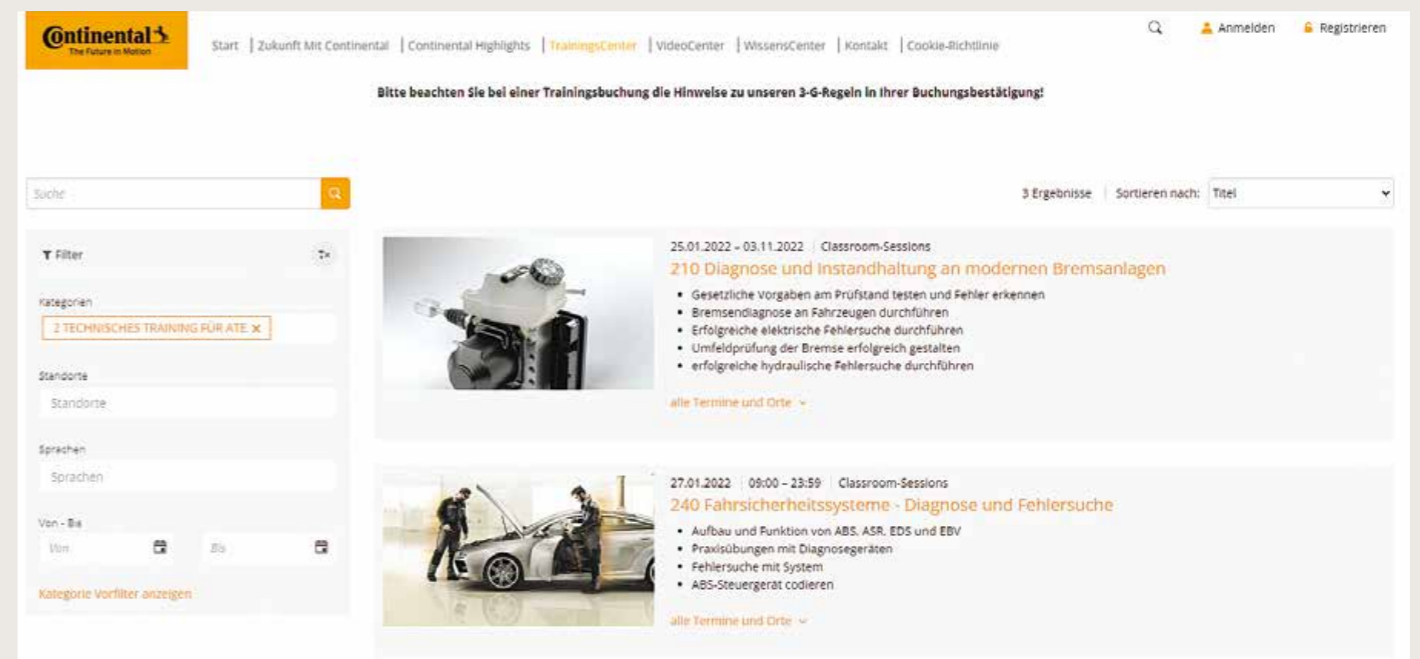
Ontinental
The Future in Motion

Start | Zukunft Mit Continental | Continental Highlights | TrainingsCenter | VideoCenter | WissensCenter | Kontakt | Cookie-Richtlinie

Anmelden Registrieren

Bitte beachten Sie bei einer Trainingsbuchung die Hinweise zu unseren 3-G-Regeln in Ihrer Buchungsbestätigung!

Suche

3 Ergebnisse | Sortieren nach: Titel

Filter

Kategorien
2 TECHNISCHES TRAINING FÜR ATE ×

Standorte
Standorte

Sprachen
Sprachen

Von - Bis
Von Bis

Kategorie Vorfilter anzeigen

25.01.2022 – 03.11.2022 | Classroom-Sessions
210 Diagnose und Instandhaltung an modernen Bremsanlagen
• Gesetzliche Vorgaben am Prüfstand testen und Fehler erkennen
• Bremsendiagnose an Fahrzeugen durchführen
• Erfolgreiche elektrische Fehlersuche durchführen
• Umfeldprüfung der Bremse erfolgreich gestalten
• erfolgreiche hydraulische Fehlersuche durchführen
alle Termine und Orte

27.01.2022 | 09:00 – 23:59 | Classroom-Sessions
240 Fahrsicherheitssysteme - Diagnose und Fehlersuche
• Aufbau und Funktion von ABS, ASR, EDS und EBV
• Praxisübungen mit Diagnosegeräten
• Fehlersuche mit System
• ABS-Steuergerät codieren
alle Termine und Orte